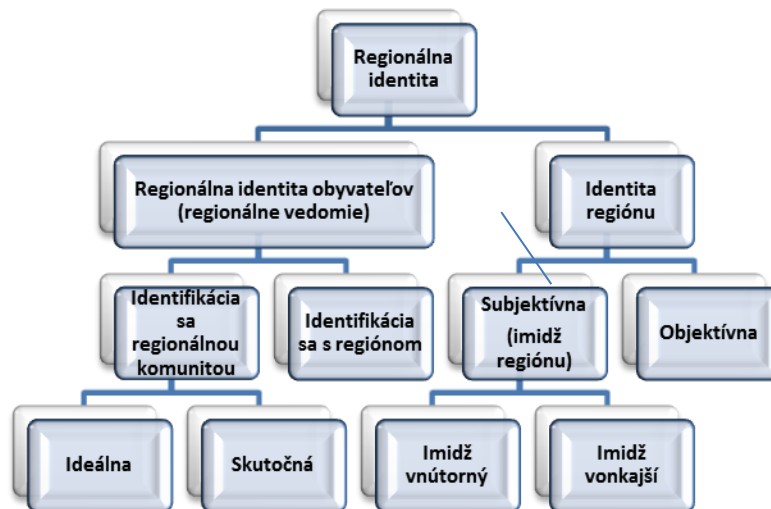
Regionálna identita

Regionálna identita obyvateľov (regionálne vedomie)

Identita regiónu

Identifikácia sa regionálnou komunitou

Identifikácia sa s regiónom

Subjektívna (imidž regiónu)

Objektívna

Ideálna

Skutočná

Imidž vnútorný

Imidž vonkajší